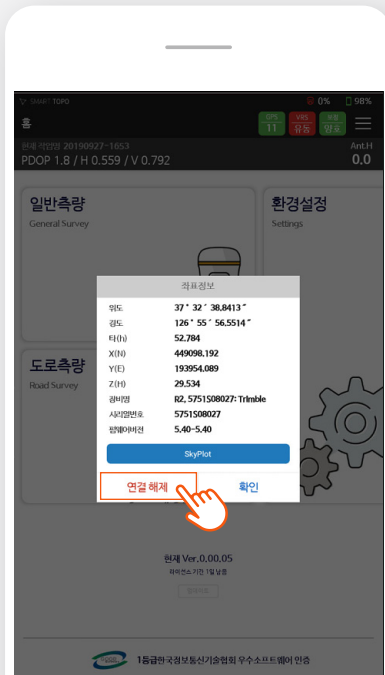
SMART TOPO
0%
98%
홈
GPS 11
VRS 유동
자동 양호
현재 작업명 20190927-1653
PDOP 1.8 / H 0.559 / V 0.792
Ant.H
0.0

일반측량
General Survey

환경설정
Settings

도로측량
Road Survey

좌표정보

| | |
|---|---|
| 위도 | 37 ° 32 ′ 38.8413 ″ |
| 경도 | 126 ° 55 ′ 56.5514 ″ |
| 타(h) | 52.784 |
| X(N) | 449098.192 |
| Y(E) | 193954.089 |
| Z(H) | 29.534 |
| 장비명 | R2, 5751S08027: Trimble |
| 시리얼번호 | 5751S08027 |
| 펌웨어버전 | 5.40-5.40 |

SkyPlot

연결 해제
확인

현재 Ver.0.00.05
라이선스 기간 1일 남음
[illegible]

1등급한국정보통신기술협회 우수소프트웨어 인증